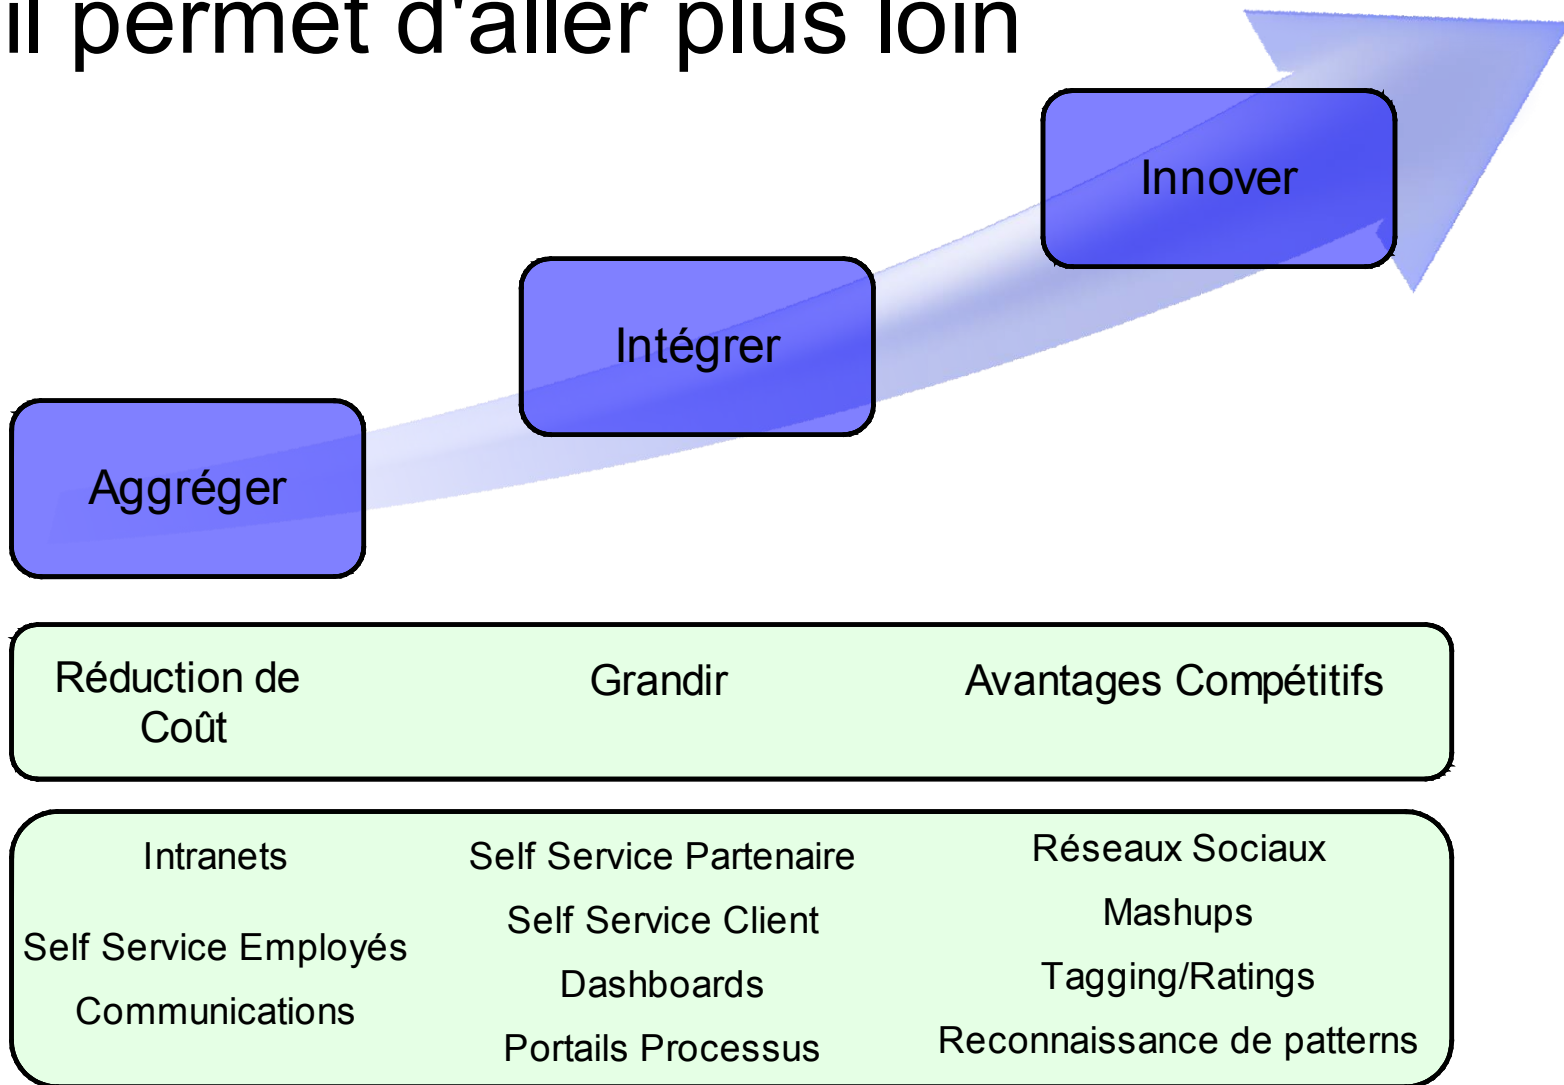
il permet d'aller plus loin

Innover

Intégrer

Aggréger

Réduction de Coût

Grandir

Avantages Compétitifs

Intranets

Self Service Employés

Communications

Self Service Partenaire

Self Service Client

Dashboards

Portails Processus

Réseaux Sociaux

Mashups

Tagging/Ratings

Reconnaissance de patterns